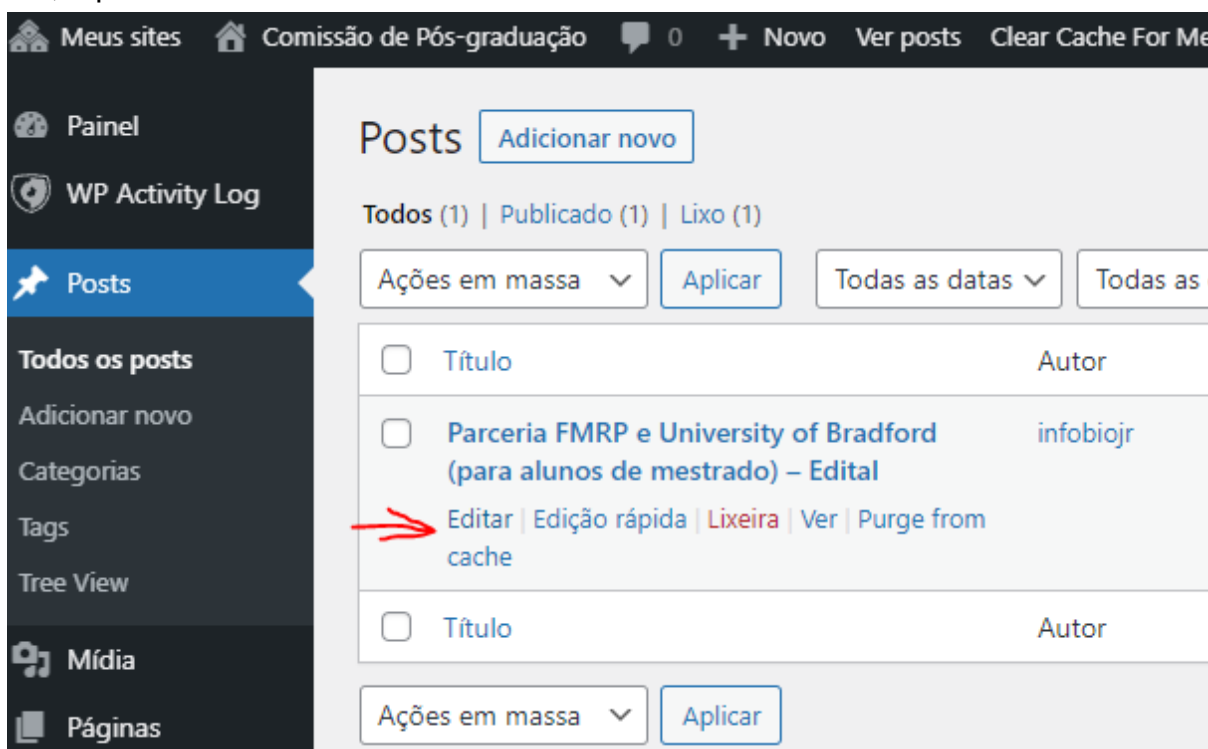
Meus sites Comissão de Pós-graduação 0 Novo Ver posts Clear Cache For Me

Painel
WP Activity Log
Posts
Todos os posts
Adicionar novo
Categorias
Tags
Tree View
Mídia
Páginas

Posts Adicionar novo

Todos (1) | Publicado (1) | Lixo (1)

Ações em massa Aplicar Todas as datas Todas as

| | Título | Autor |
|---|---|---|
| | Parceria FMRP e University of Bradford (para alunos de mestrado) – Edital<br>Editar \| Edição rápida \| Lixeira \| Ver \| Purge from cache | infobiojr |
| | Título | Autor |

Ações em massa Aplicar